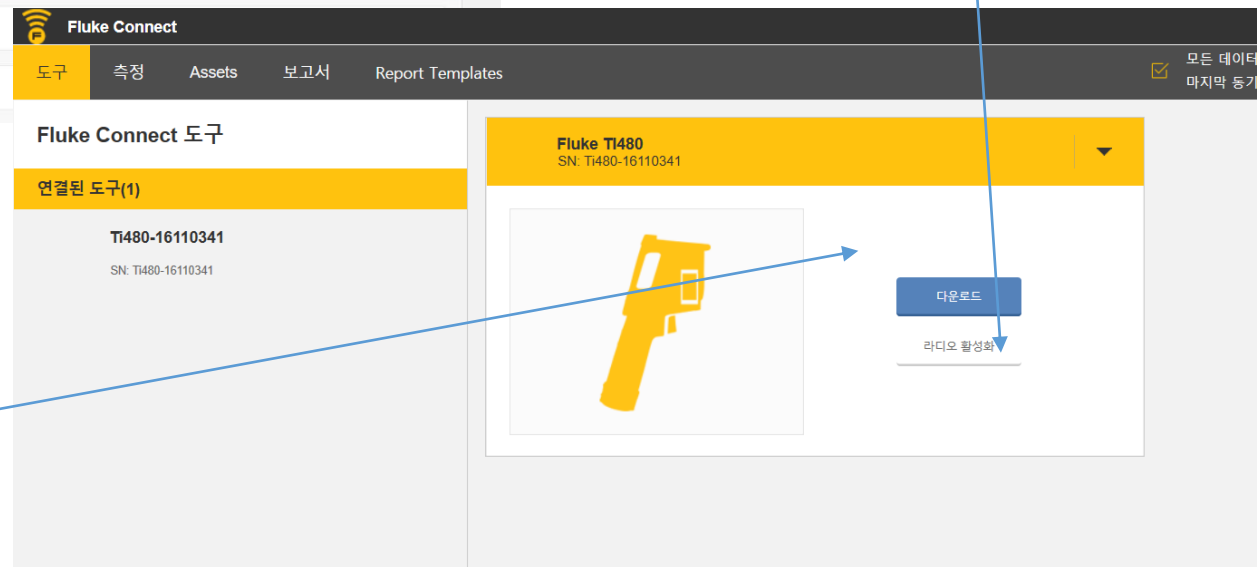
Fluke Connect

도구 측정 Assets 보고서 Report Templates

모든 데이터
마지막 동기

Fluke Connect 도구

연결된 도구(1)

Ti480-16110341
SN: Ti480-16110341

Fluke TI480
SN: Ti480-16110341

다운로드

라디오 활성화